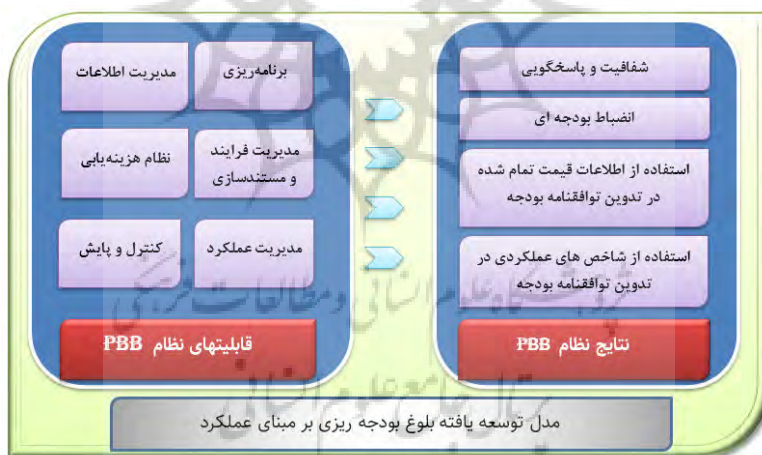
شفافیت و پاسخگویی

انضباط بودجه ای

استفاده از اطلاعات قیمت تمام شده در تدوین توافقنامه بودجه

استفاده از شاخص های عملکردی در تدوین توافقنامه بودجه

نتایج نظام PBB

برنامه‌ریزی

مدیریت اطلاعات

مدیریت فرایند و مستندسازی

نظام هزینه‌یابی

مدیریت عملکرد

کنترل و پایش

قابلیتهای نظام PBB

مدل توسعه یافته بلوغ بودجه ریزی بر مبنای عملکرد

پژوهشگاه علوم انسانی و مطالعات فرهنگی
پرتال جامع علوم انسانی